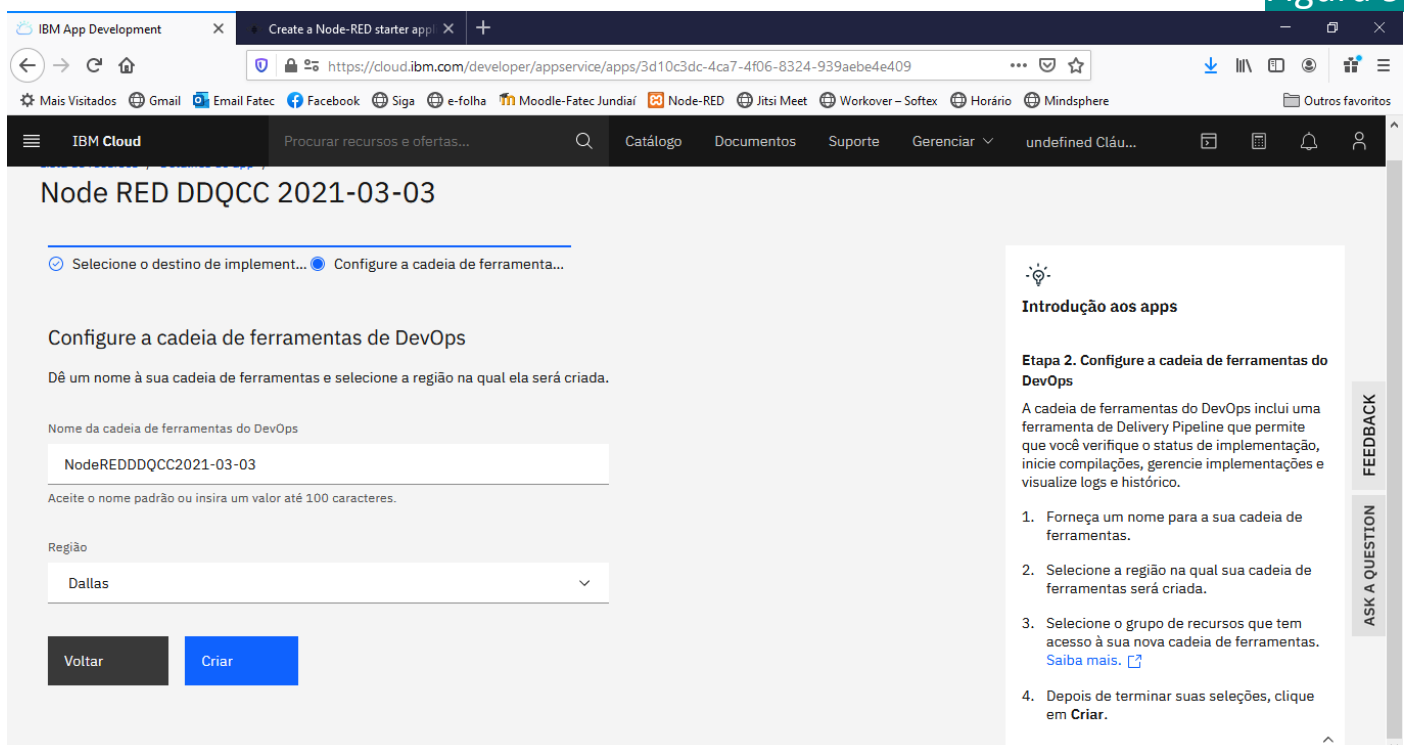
IBM App Development
Create a Node-RED starter appl
https://cloud.ibm.com/developer/appservice/apps/3d10c3dc-4ca7-4f06-8324-939aebe4e409
Mais Visitados Gmail Email Fatec Facebook Siga e-folha Moodle-Fatec Jundiaí Node-RED Jitsi Meet Workover – Softex Horário Mindsphere
Outros favoritos

IBM Cloud
Procurar recursos e ofertas...
Catálogo Documentos Suporte Gerenciar
undefined Cláu...

Node RED DDQCC 2021-03-03

Selecione o destino de implement... Configure a cadeia de ferramenta...

Configure a cadeia de ferramentas de DevOps

Dê um nome à sua cadeia de ferramentas e selecione a região na qual ela será criada.

Nome da cadeia de ferramentas do DevOps
NodeREDDDQCC2021-03-03
Aceite o nome padrão ou insira um valor até 100 caracteres.

Região
Dallas

Voltar
Criar

Introdução aos apps

Etapa 2. Configure a cadeia de ferramentas do DevOps

A cadeia de ferramentas do DevOps inclui uma ferramenta de Delivery Pipeline que permite que você verifique o status de implementação, inicie compilações, gerencie implementações e visualize logs e histórico.

1. Forneça um nome para a sua cadeia de ferramentas.
2. Selecione a região na qual sua cadeia de ferramentas será criada.
3. Selecione o grupo de recursos que tem acesso à sua nova cadeia de ferramentas. Saiba mais.
4. Depois de terminar suas seleções, clique em Criar.

FEEDBACK
ASK A QUESTION